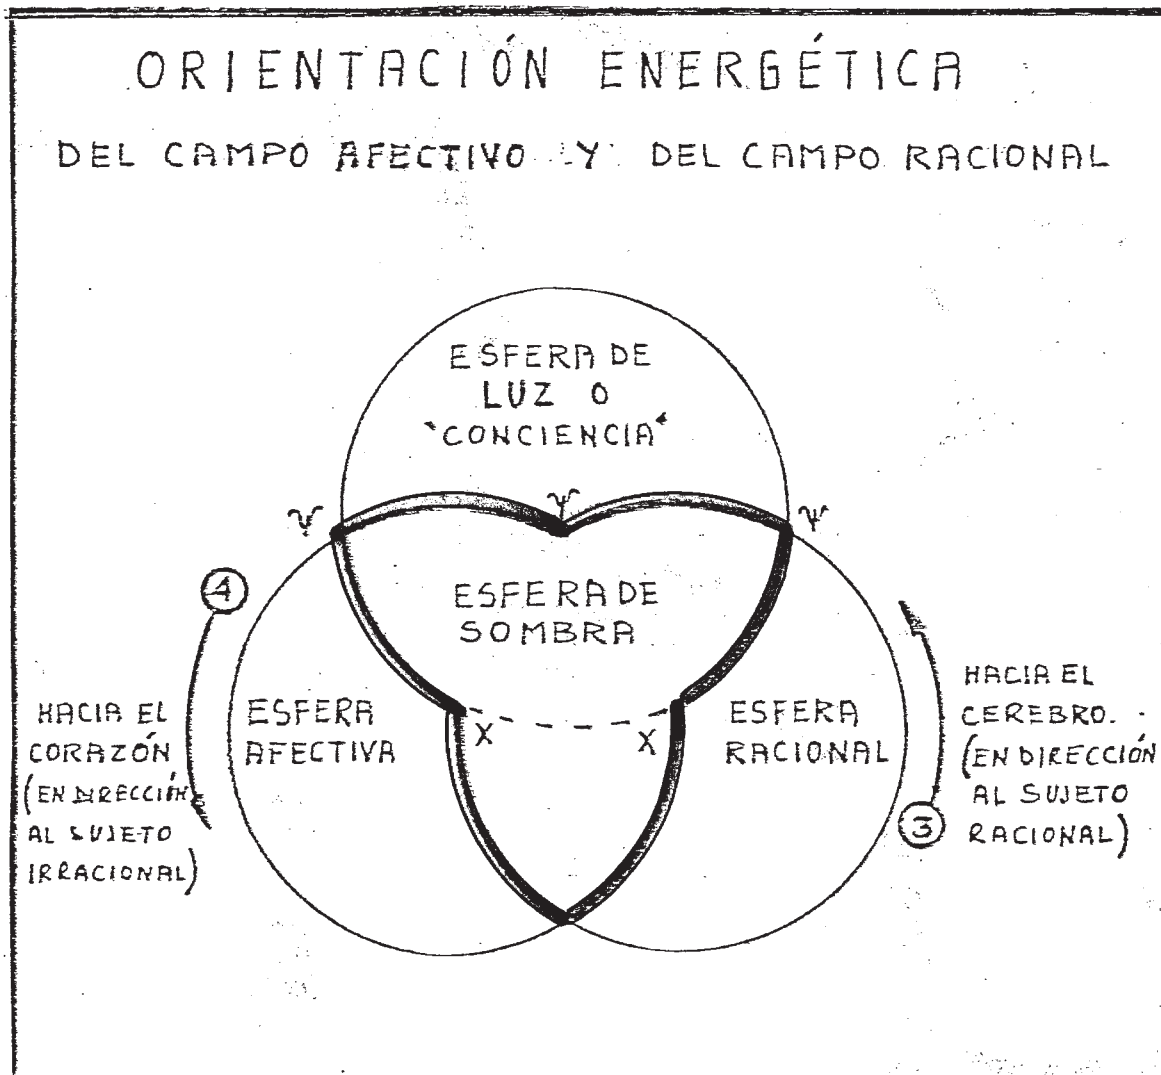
ORIENTACIÓN ENERGÉTICA

DEL CAMPO AFECTIVO Y DEL CAMPO RACIONAL

ESFERA DE LUZ O "CONCIENCIA"

$\psi$

$\psi$

$\psi$

ESFERA DE SOMBRA

4

HACIA EL CORAZÓN (EN DIRECCIÓN AL SUJETO IRRACIONAL)

ESFERA AFECTIVA

X

X

ESFERA RACIONAL

HACIA EL CEREBRO. (EN DIRECCIÓN AL SUJETO RACIONAL)

3